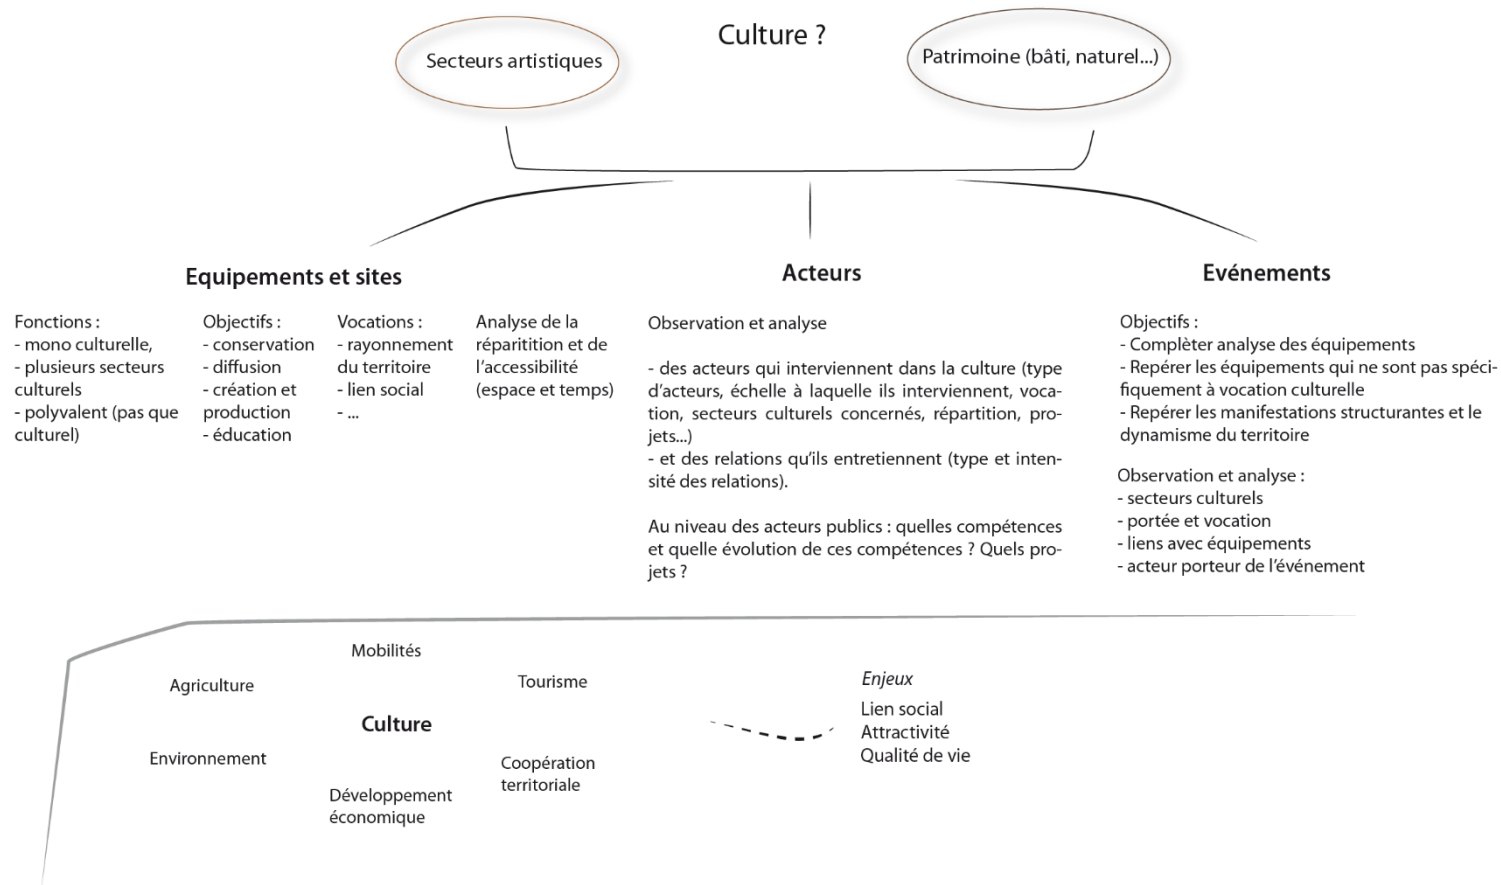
Culture ?

Secteurs artistiques

Patrimoine (bâti, naturel...)

Equipements et sites

Fonctions :
- mono culturelle,
- plusieurs secteurs culturels
- polyvalent (pas que culturel)

Objectifs :
- conservation
- diffusion
- création et production
- éducation

Vocations :
- rayonnement du territoire
- lien social
- ...

Analyse de la réparitition et de l'accessibilité (espace et temps)

Acteurs

Observation et analyse

- des acteurs qui interviennent dans la culture (type d'acteurs, échelle à laquelle ils interviennent, vocation, secteurs culturels concernés, répartition, projets...)
- et des relations qu'ils entretiennent (type et intensité des relations).

Au niveau des acteurs publics : quelles compétences et quelle évolution de ces compétences ? Quels projets ?

Evénements

Objectifs :
- Compléter analyse des équipements
- Repérer les équipements qui ne sont pas spécifiquement à vocation culturelle
- Repérer les manifestations structurantes et le dynamisme du territoire

Observation et analyse :
- secteurs culturels
- portée et vocation
- liens avec équipements
- acteur porteur de l'événement

Mobilités

Agriculture

Tourisme

Culture

Environnement

Coopération territoriale

Développement économique

Enjeux
Lien social
Attractivité
Qualité de vie